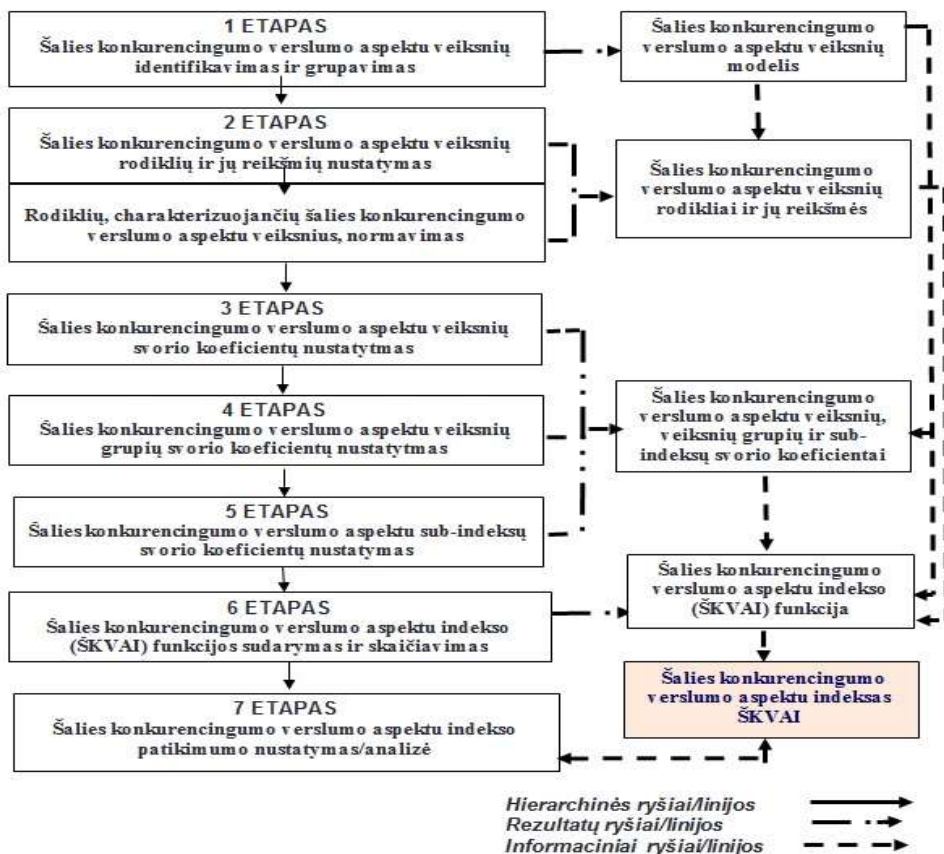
1 ETAPAS
Šalies konkurencingumo verslumo aspektu veiksnių identifikavimas ir grupavimas

Šalies konkurencingumo verslumo aspektu veiksnių modelis

2 ETAPAS
Šalies konkurencingumo verslumo aspektu veiksnių rodiklių ir jų reikšmių nustatymas

Rodiklių, charakterizuojančių šalies konkurencingumo verslumo aspektu veiksnius, normavimas

Šalies konkurencingumo verslumo aspektu veiksnių rodikliai ir jų reikšmės

3 ETAPAS
Šalies konkurencingumo verslumo aspektu veiksnių svorio koeficientų nustatytmas

4 ETAPAS
Šalies konkurencingumo verslumo aspektu veiksnių grupių svorio koeficientų nustatytmas

Šalies konkurencingumo verslumo aspektu veiksnių, veiksnių grupių ir sub-indeksų svorio koeficientai

5 ETAPAS
Šalies konkurencingumo verslumo aspektu sub-indeksų svorio koeficientų nustatymas

Šalies konkurencingumo verslumo aspektu indekso (ŠKVAI) funkcija

6 ETAPAS
Šalies konkurencingumo verslumo aspektu indekso (ŠKVAI) funkcijos sudarymas ir skaičiavimas

Šalies konkurencingumo verslumo aspektu indeksas ŠKVAI

7 ETAPAS
Šalies konkurencingumo verslumo aspektu indekso patikimumo nustatymas/analizė

Hierarchinės ryšiai/linijos
Rezultatų ryšiai/linijos
Informaciniai ryšiai/linijos